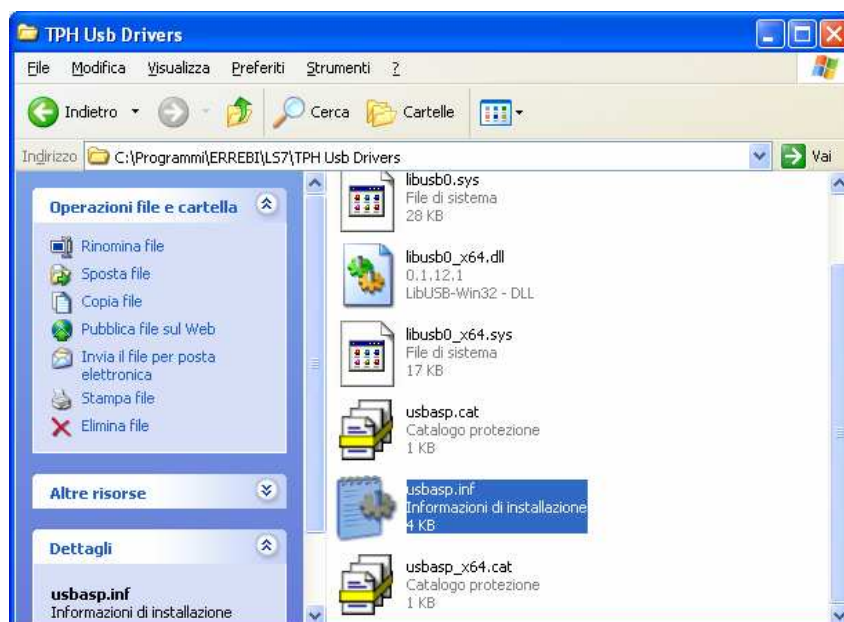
TPH Usb Drivers

File Modifica Visualizza Preferiti Strumenti ?

Indietro Cerca Cartelle

Indirizzo C:\Programmi\ERREBI\LS7\TPH Usb Drivers Vai

Operazioni file e cartella

Rinomina file
Sposta file
Copia file
Pubblica file sul Web
Invia il file per posta elettronica
Stampa file
Elimina file

Altre risorse

Dettagli

usbasp.inf
Informazioni di installazione

libusb0.sys
File di sistema
28 KB

libusb0_x64.dll
0.1.12.1
LibUSB-Win32 - DLL

libusb0_x64.sys
File di sistema
17 KB

usbasp.cat
Catalogo protezione
1 KB

usbasp.inf
Informazioni di installazione
4 KB

usbasp_x64.cat
Catalogo protezione
1 KB